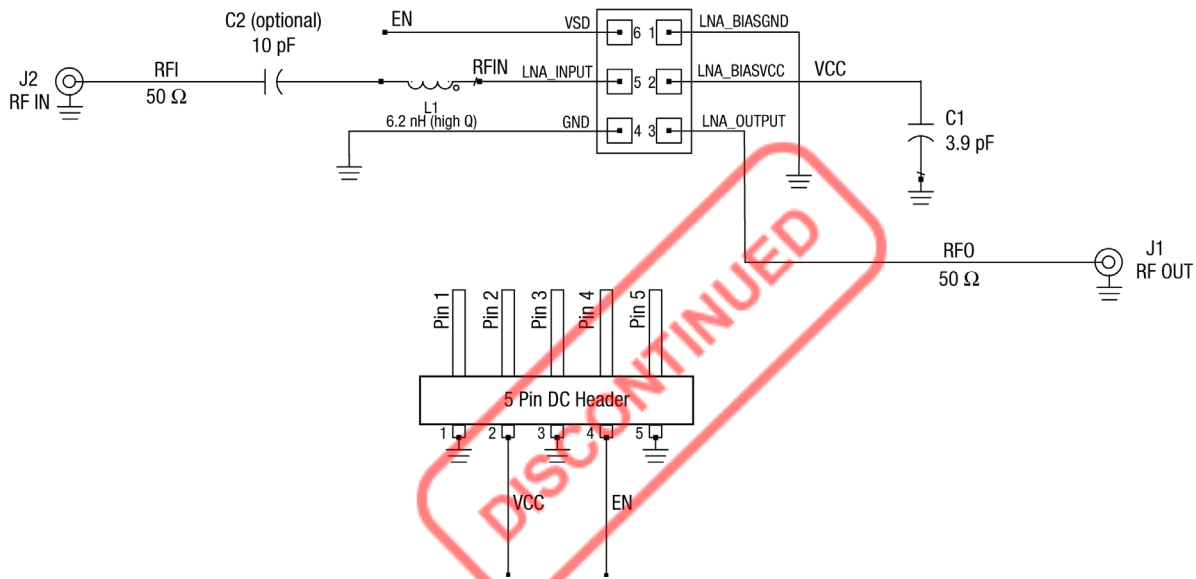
C2 (optional)
10 pF

EN

VSD 6 1 LNA_BIASGND

J2
RF IN

RFI
50 Ω

RFIN

LNA_INPUT 5 2 LNA_BIASVCC

VCC

L1
6.2 nH (high Q)

GND 4 3 LNA_OUTPUT

C1
3.9 pF

RFO
50 Ω

J1
RF OUT

Pin 1 Pin 2 Pin 3 Pin 4 Pin 5

5 Pin DC Header

1 2 3 4 5

VCC EN

DISCONTINUED